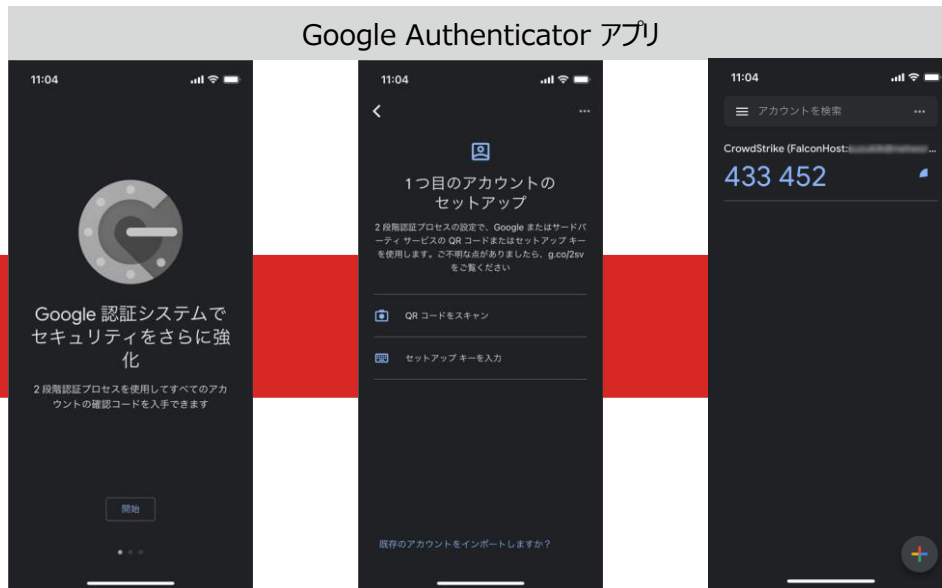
Google Authenticator アプリ

11:04

Google 認証システムでセキュリティをさらに強化

2 段階認証プロセスを使用してすべてのアカウントの確認コードを入手できます

開始

11:04

1つ目のアカウントのセットアップ

2 段階認証プロセスの設定で、Google またはサードパーティ サービスの QR コードまたはセットアップ キーを使用します。ご不明な点がありましたら、g.co/2sv をご覧ください

QR コードをスキャン

セットアップ キーを入力

既存のアカウントをインポートしますか?

11:04

アカウントを検索

CrowdStrike (FalconHost:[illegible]

433 452